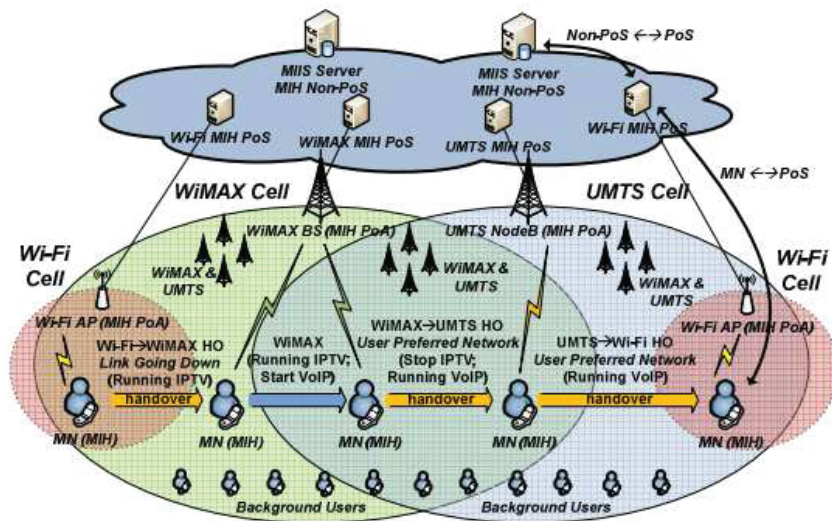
Non-PoS ←→ PoS

MIIS Server
MIH Non-PoS

MIIS Server
MIH Non-PoS

Wi-Fi MIH PoS

WiMAX MIH PoS

UMTS MIH PoS

Wi-Fi MIH PoS

MN ←→ PoS

WiMAX Cell

UMTS Cell

WiMAX BS (MIH PoA)

UMTS NodeB (MIH PoA)

Wi-Fi Cell

Wi-Fi Cell

WiMAX & UMTS

WiMAX & UMTS

WiMAX & UMTS

Wi-Fi AP (MIH PoA)

Wi-Fi AP (MIH PoA)

Wi-Fi→WiMAX HO
Link Going Down
(Running IPTV)

WiMAX
(Running IPTV;
Start VoIP)

WiMAX→UMTS HO
User Preferred Network
(Stop IPTV;
Running VoIP)

UMTS→Wi-Fi HO
User Preferred Network
(Running VoIP)

handover

handover

handover

MN (MIH)

MN (MIH)

MN (MIH)

MN (MIH)

MN (MIH)

Background Users

Background Users